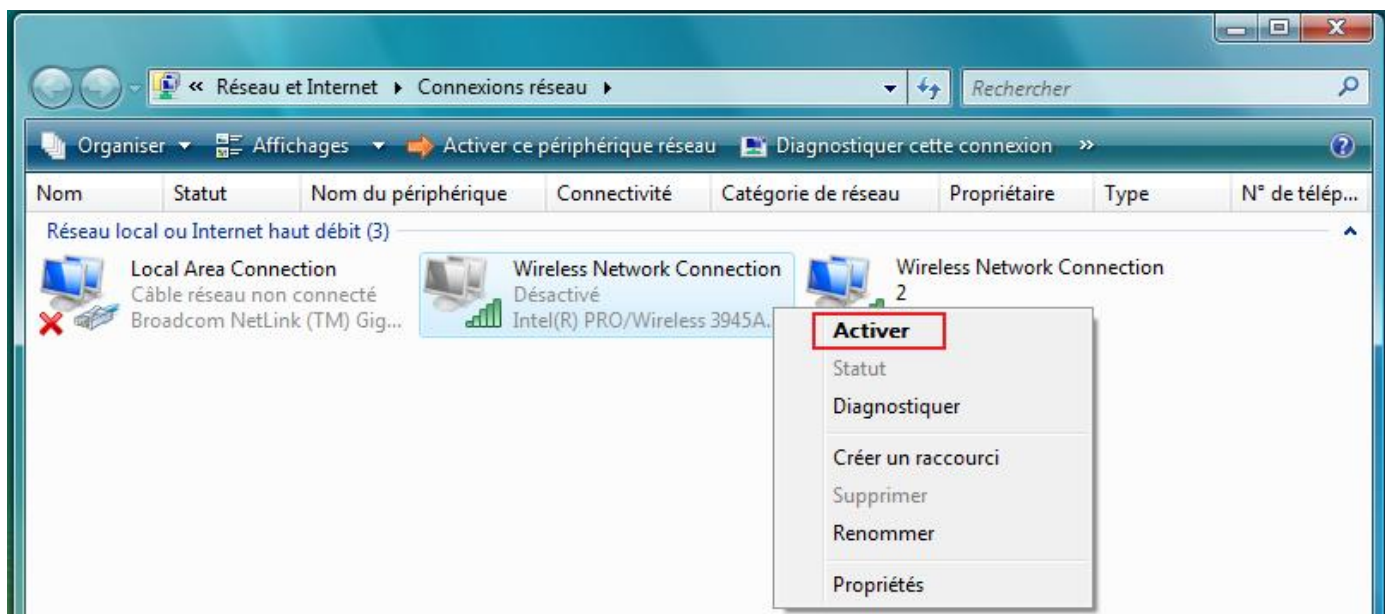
« Réseau et Internet ▸ Connexions réseau ▸

Rechercher

Organiser ▾ Affichages ▾ Activer ce périphérique réseau Diagnostiquer cette connexion »

| Nom | Statut | Nom du périphérique | Connectivité | Catégorie de réseau | Propriétaire | Type | N° de télép... |
|---|---|---|---|---|---|---|---|

Réseau local ou Internet haut débit (3)

Local Area Connection
Câble réseau non connecté
Broadcom NetLink (TM) Gig...

Wireless Network Connection
Désactivé
Intel(R) PRO/Wireless 3945A...

Wireless Network Connection 2

Activer
Statut
Diagnostiquer
Créer un raccourci
Supprimer
Renommer
Propriétés